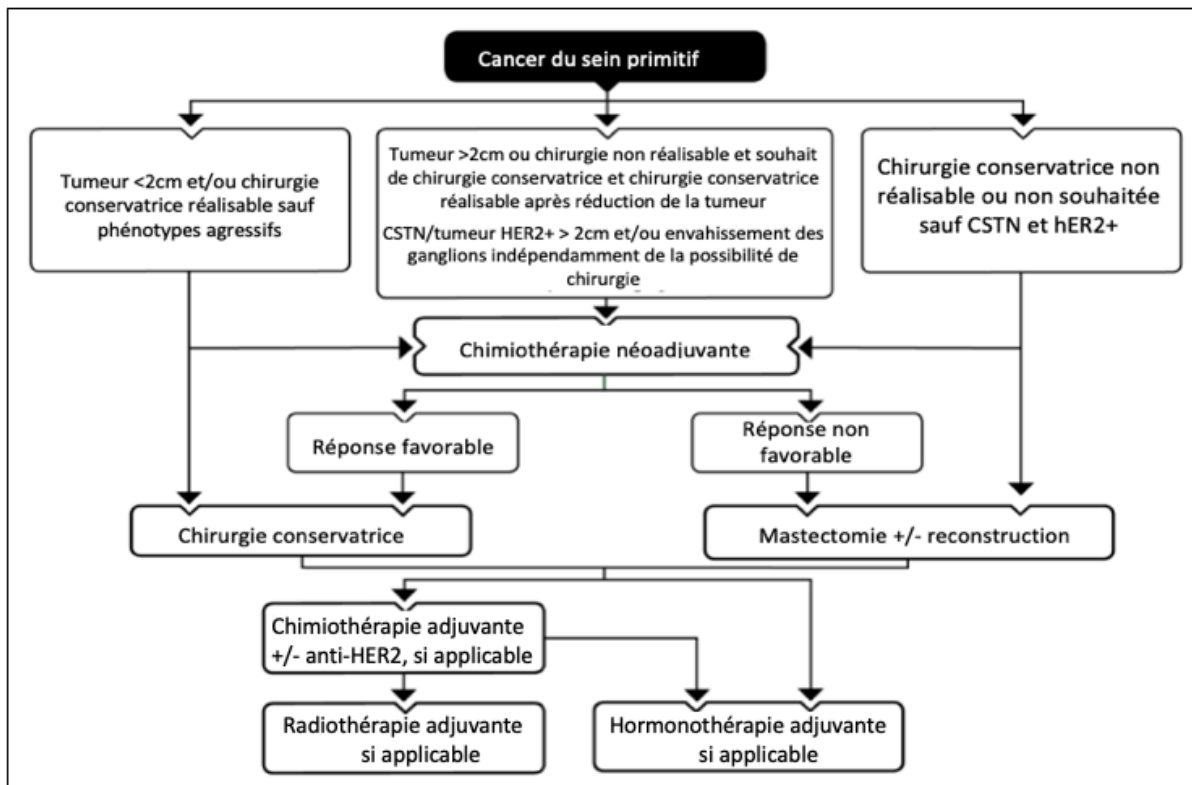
Cancer du sein primitif

Tumeur <2cm et/ou chirurgie conservatrice réalisable sauf phénotypes agressifs

Tumeur >2cm ou chirurgie non réalisable et souhait de chirurgie conservatrice et chirurgie conservatrice réalisable après réduction de la tumeur

CSTN/tumeur HER2+ > 2cm et/ou envahissement des ganglions indépendamment de la possibilité de chirurgie

Chirurgie conservatrice non réalisable ou non souhaitée sauf CSTN et hER2+

Chimiothérapie néoadjuvante

Réponse favorable

Réponse non favorable

Chirurgie conservatrice

Mastectomie +/- reconstruction

Chimiothérapie adjuvante +/- anti-HER2, si applicable

Radiothérapie adjuvante si applicable

Hormonothérapie adjuvante si applicable